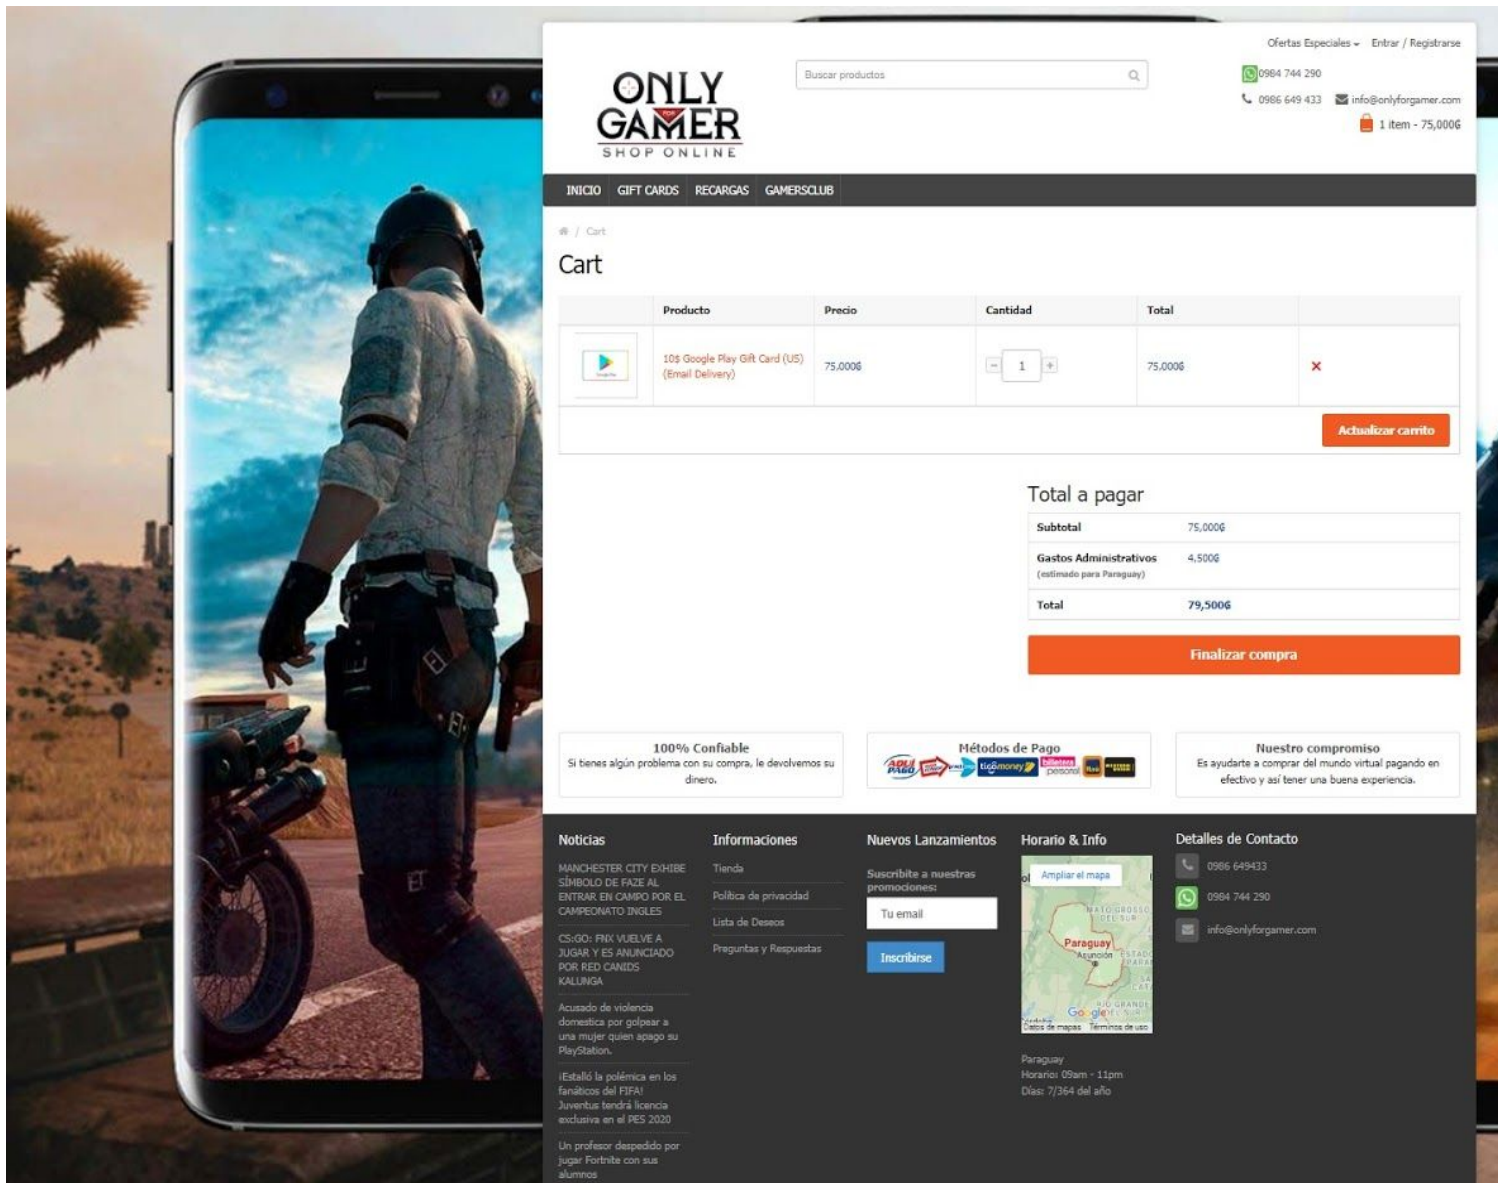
Ofertas Especiales Entrar / Registrarse

ONLY GAMER SHOP ONLINE

Buscar productos

0984 744 290
0986 649 433 info@onlyforgamer.com
1 item - 75,000₲

INICIO GIFT CARDS RECARGAS GAMERSCLUB

/ Cart

Cart

| | Producto | Precio | Cantidad | Total | |
|---|---|---|---|---|---|
| | 10$ Google Play Gift Card (US) (Email Delivery) | 75,000₲ | 1 | 75,000₲ | × |

Actualizar carrito

Total a pagar

| Subtotal | 75,000₲ |
|---|---|
| Gastos Administrativos (estimado para Paraguay) | 4,500₲ |
| Total | 79,500₲ |

Finalizar compra

100% Confiable
Si tienes algún problema con su compra, le devolvemos su dinero.

Métodos de Pago

Nuestro compromiso
Es ayudarte a comprar del mundo virtual pagando en efectivo y así tener una buena experiencia.

Noticias
MANCHESTER CITY EXHIBE SÍMBOLO DE FAZE AL ENTRAR EN CAMPO POR EL CAMPEONATO INGLES
CS:GO: FNX VUELVE A JUGAR Y ES ANUNCIADO POR RED CANIDS KALUNGA
Acusado de violencia domestica por golpear a una mujer quien apago su PlayStation.
¡Estalló la polémica en los fanáticos del FIFA! Juventus tendrá licencia exclusiva en el PES 2020
Un profesor despedido por jugar Fortnite con sus alumnos

Informaciones
Tienda
Política de privacidad
Lista de Deseos
Preguntas y Respuestas

Nuevos Lanzamientos
Suscribite a nuestras promociones:
Tu email
Inscribirse

Horario & Info
Ampliar el mapa
Paraguay
Asunción
Datos de mapas Términos de uso
Paraguay
Horario: 09am - 11pm
Días: 7/364 del año

Detalles de Contacto
0986 649433
0984 744 290
info@onlyforgamer.com